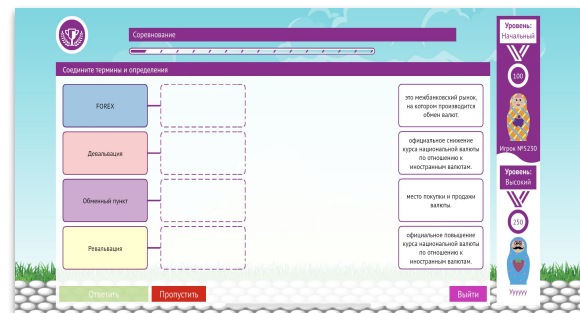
Соревнование

Соедините термины и определения

FOREX

Девальвация

Обменный пункт

Ревальвация

это межбанковский рынок, на котором производится обмен валют.

официальное снижение курса национальной валюты по отношению к иностранным валютам.

место покупки и продажи валюты.

официальное повышение курса национальной валюты по отношению к иностранным валютам.

Уровень: Начальный

100

Игрок №5230

Уровень: Высокий

250

Yyyyyy

Ответить

Пропустить

Выйти